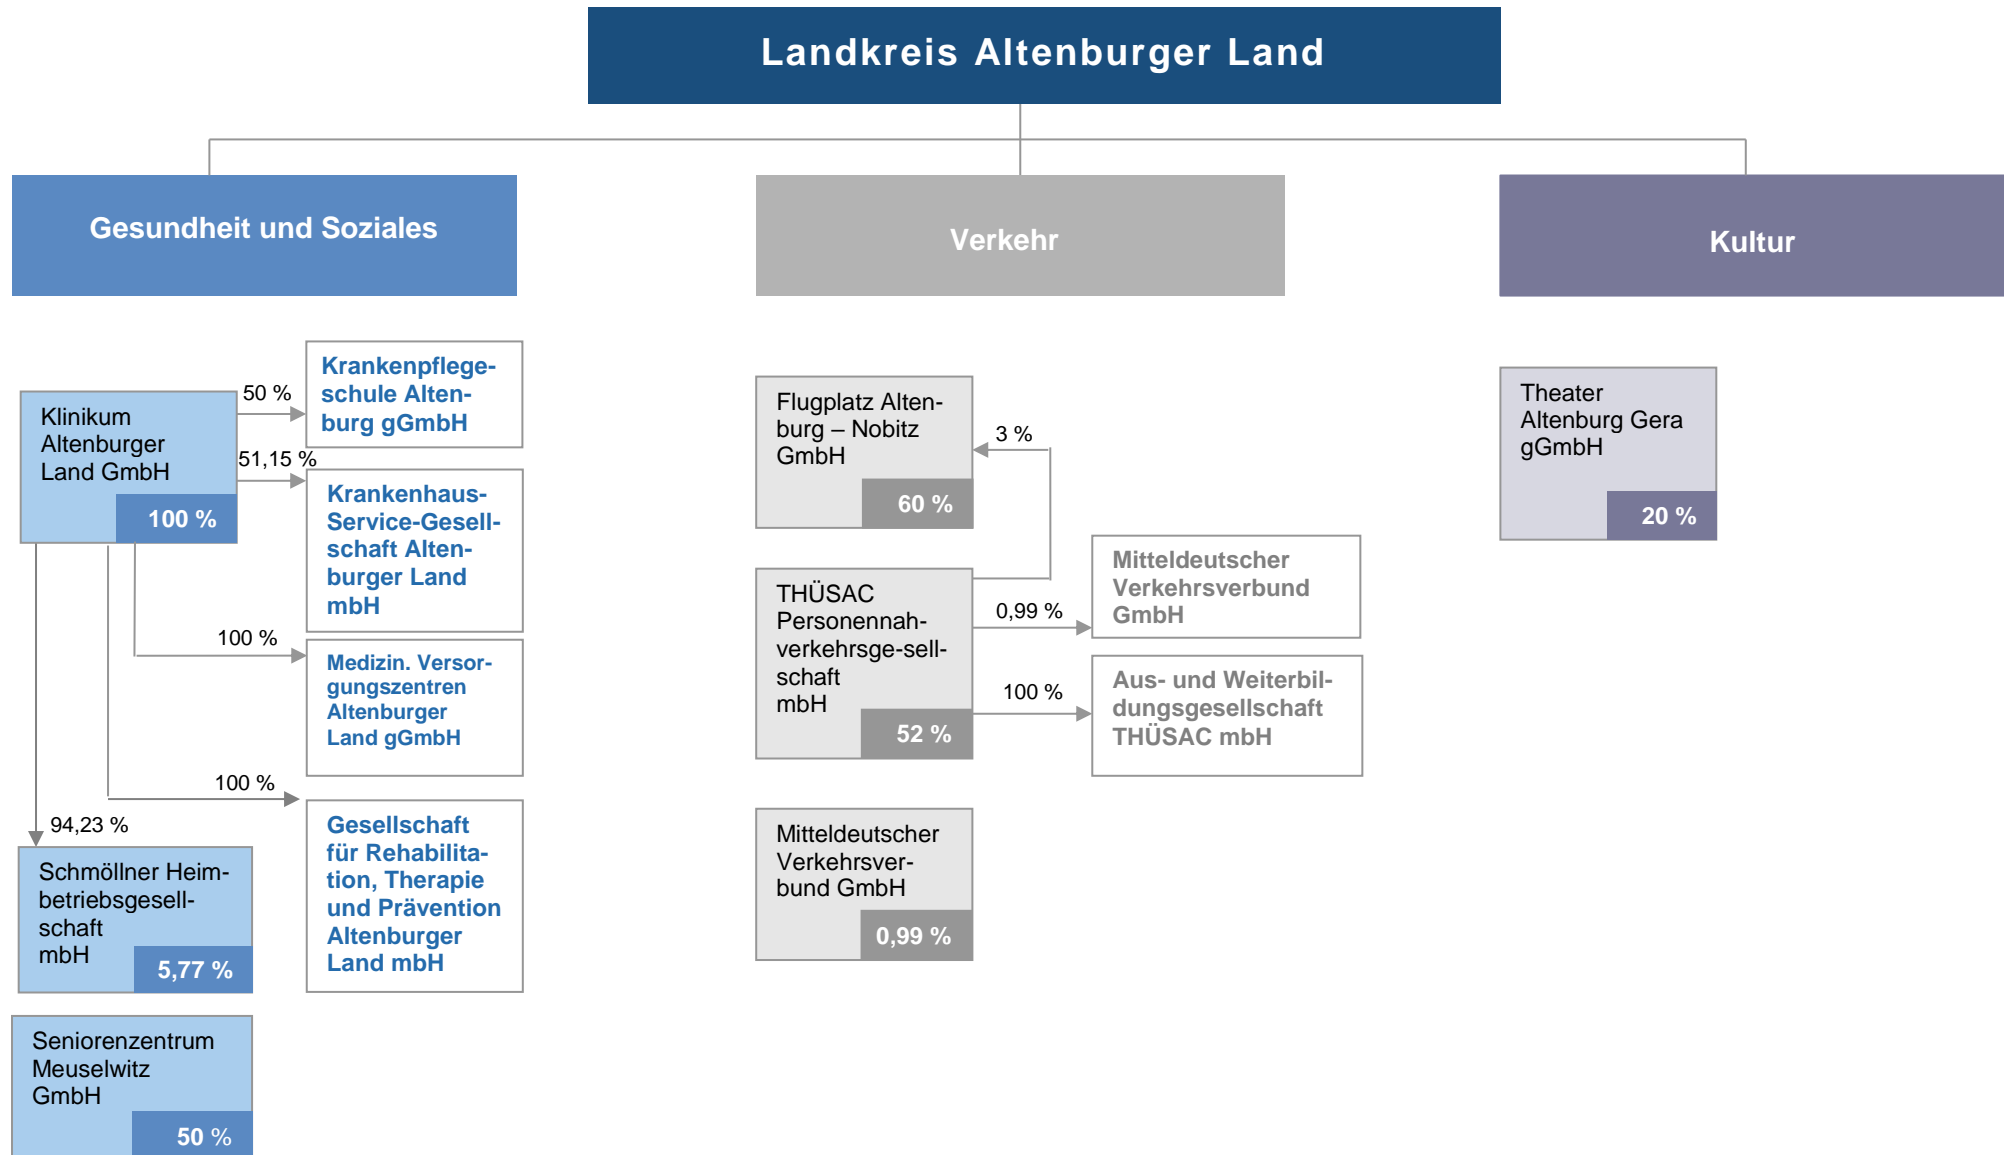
Landkreis Altenburger Land

Gesundheit und Soziales

Verkehr

Kultur

Klinikum Altenburger Land GmbH
100 %

50 %

Krankenpflegeschule Altenburg gGmbH

51,15 %

Krankenhaus-Service-Gesellschaft Altenburger Land mbH

100 %

Medizin. Versorgungszentren Altenburger Land gGmbH

100 %

Gesellschaft für Rehabilitation, Therapie und Prävention Altenburger Land mbH

94,23 %

Schmöllner Heimbetriebsgesellschaft mbH
5,77 %

Seniorenzentrum Meuselwitz GmbH
50 %

Flugplatz Altenburg – Nobitz GmbH
60 %

3 %

THÜSAC Personennahverkehrsge-sellschaft mbH
52 %

0,99 %

Mitteldeutscher Verkehrsverbund GmbH

100 %

Aus- und Weiterbildungsgesellschaft THÜSAC mbH

Mitteldeutscher Verkehrsverbund GmbH
0,99 %

Theater Altenburg Gera gGmbH
20 %